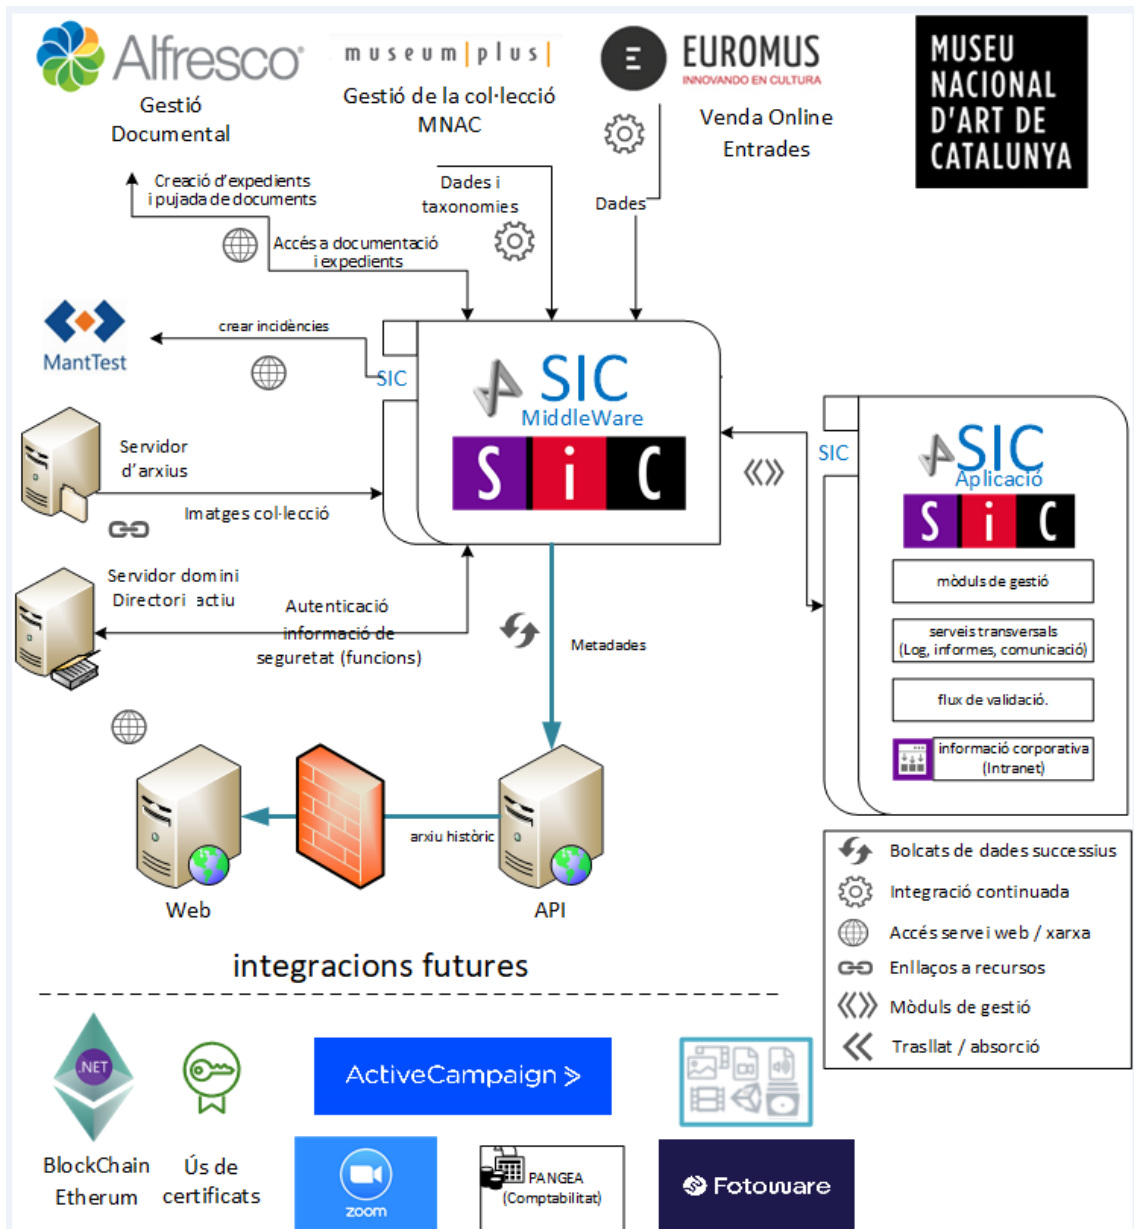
Alfresco
Gestió Documental

museum|plus
Gestió de la col·lecció MNAC

EUROMUS
INNOVANDO EN CULTURA
Venda Online Entrades

MUSEU NACIONAL D'ART DE CATALUNYA

Creació d'expedients i pujada de documents

Dades i taxonomies

Dades

Accés a documentació i expedients

MantTest

crear incidències

SIC

SIC
MiddleWare
S i C

Servidor d'arxius

Imatges col·lecció

Servidor domini Directori actiu

Autenticació informació de seguretat (funcions)

Metadades

SIC

SIC
Aplicació
S i C

mòduls de gestió

serveis transversals (Log, informes, comunicació)

flux de validació.

informació corporativa (Intranet)

arxiu històric

Web

API

Bolcats de dades successius
Integració continuada
Accés servei web / xarxa
Enllaços a recursos
Mòduls de gestió
Trasllat / absorció

integracions futures

.NET
BlockChain Etherum

Ús de certificats

ActiveCampaign >

zoom

PANGEA (Comptabilitat)

Fotoware